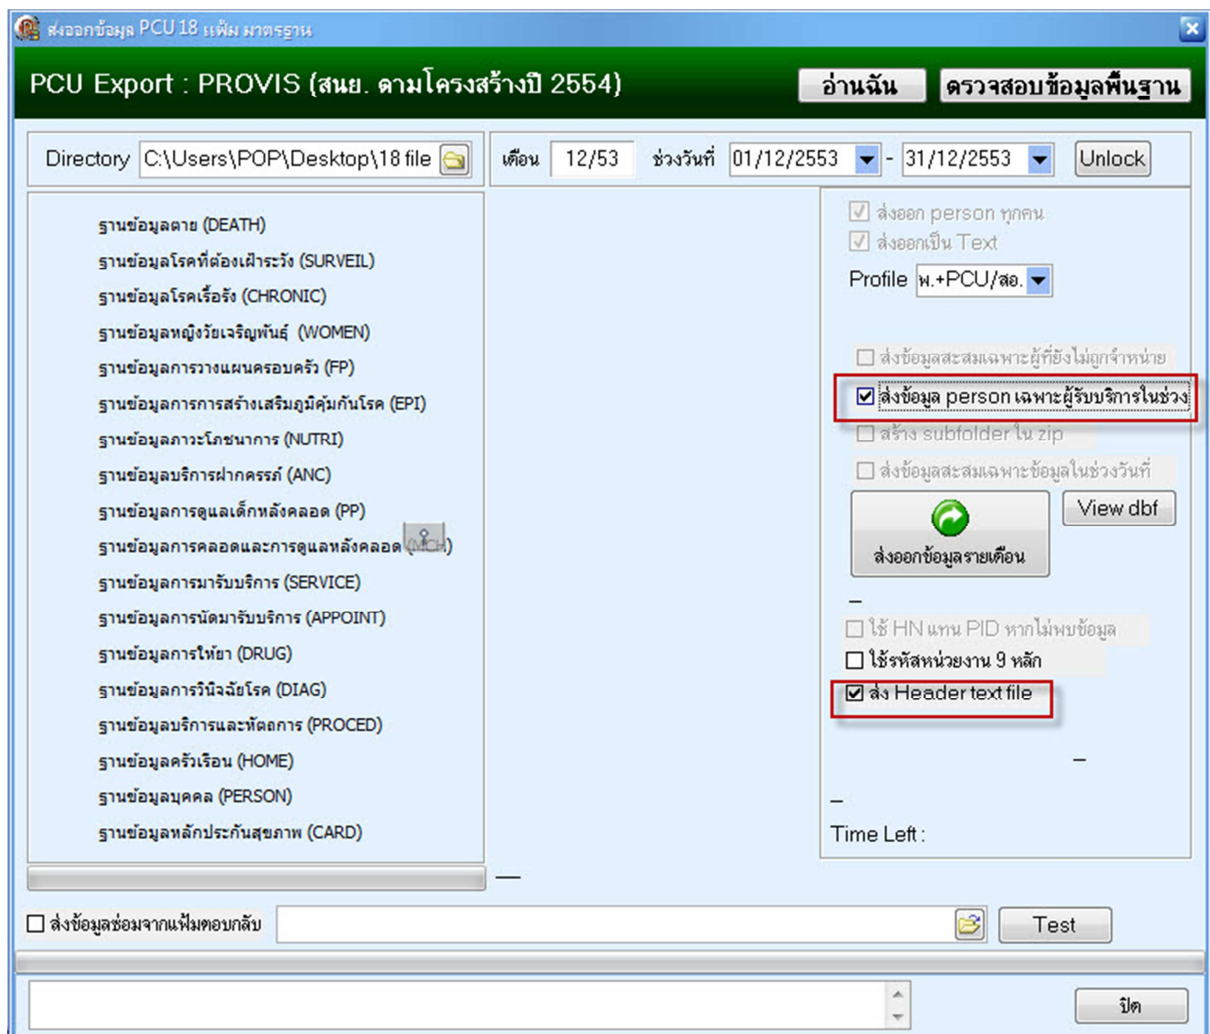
ส่งออกข้อมูล PCU 18 แฟ้ม มาตรฐาน

PCU Export : PROVIS (สนย. ตามโครงสร้างปี 2554)

อ่านฉัน

ตรวจสอบข้อมูลพื้นฐาน

Directory C:\Users\POP\Desktop\18 file

เดือน 12/53 ช่วงวันที่ 01/12/2553 - 31/12/2553 Unlock

ฐานข้อมูลตาย (DEATH)
ฐานข้อมูลโรคที่ต้องเฝ้าระวัง (SURVEIL)
ฐานข้อมูลโรคเรื้อรัง (CHRONIC)
ฐานข้อมูลหญิงวัยเจริญพันธุ์ (WOMEN)
ฐานข้อมูลการวางแผนครอบครัว (FP)
ฐานข้อมูลการการสร้างเสริมภูมิคุ้มกันโรค (EPI)
ฐานข้อมูลภาวะโภชนาการ (NUTRI)
ฐานข้อมูลบริการฝากครรภ์ (ANC)
ฐานข้อมูลการดูแลเด็กหลังคลอด (PP)
ฐานข้อมูลการคลอดและการดูแลหลังคลอด (MCH)
ฐานข้อมูลการมารับบริการ (SERVICE)
ฐานข้อมูลการนัดมารับบริการ (APPOINT)
ฐานข้อมูลการให้ยา (DRUG)
ฐานข้อมูลการวินิจฉัยโรค (DIAG)
ฐานข้อมูลบริการและหัตถการ (PROCED)
ฐานข้อมูลครัวเรือน (HOME)
ฐานข้อมูลบุคคล (PERSON)
ฐานข้อมูลหลักประกันสุขภาพ (CARD)

ส่งออก person ทุกคน
ส่งออกเป็น Text
Profile พ.+PCU/สอ.

ส่งข้อมูลสะสมเฉพาะผู้ที่ยังไม่ถูกจำหน่าย
ส่งข้อมูล person เฉพาะผู้รับบริการในช่วง
สร้าง subfolder ใน zip
ส่งข้อมูลสะสมเฉพาะข้อมูลในช่วงวันที่

ส่งออกข้อมูลรายเดือน

View dbf

ใช้ HN แทน PID หากไม่พบข้อมูล
ใช้รหัสหน่วยงาน 9 หลัก
ส่ง Header text file

Time Left :

ส่งข้อมูลซ่อมจากแฟ้มตอบกลับ

Test

ปิด